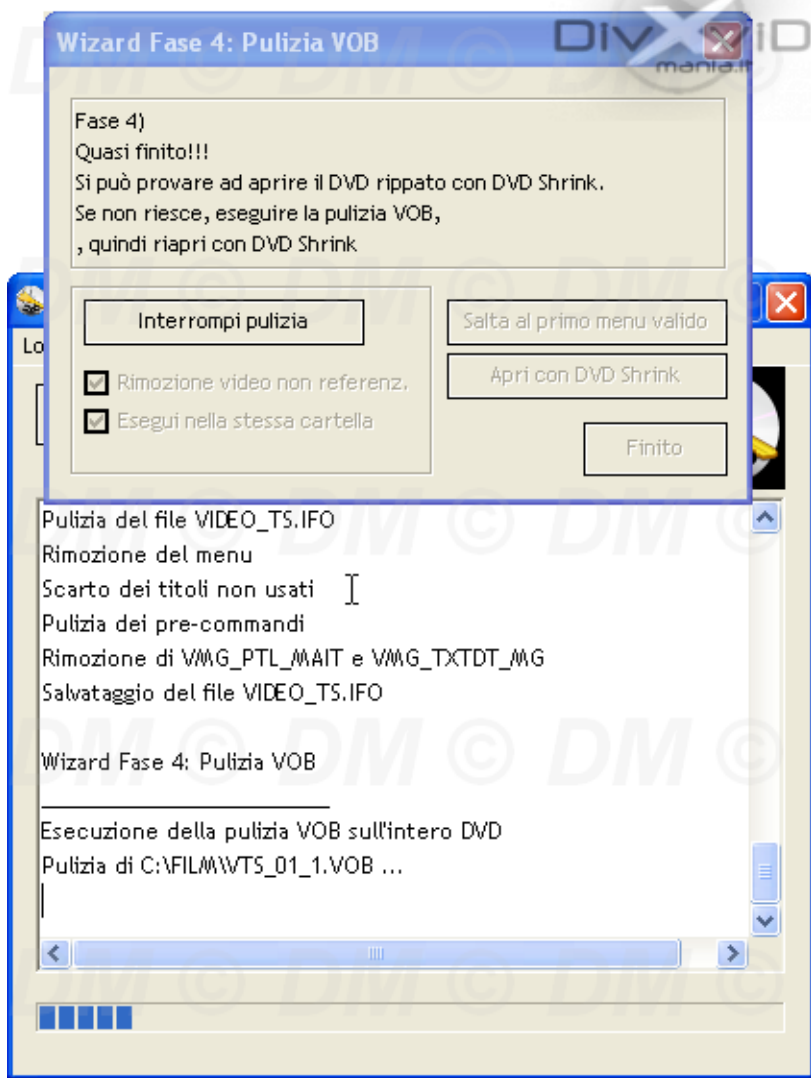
Wizard Fase 4: Pulizia VOB

DivX mania.it

Fase 4)
Quasi finito!!!
Si può provare ad aprire il DVD rippato con DVD Shrink.
Se non riesce, eseguire la pulizia VOB,
, quindi riapri con DVD Shrink

Interrompi pulizia

Rimozione video non referenz.

Esegui nella stessa cartella

Salta al primo menu valido

Apri con DVD Shrink

Finito

Lo

Pulizia del file VIDEO_TS.IFO
Rimozione del menu
Scarto dei titoli non usati
Pulizia dei pre-commandi
Rimozione di VMG_PTL_MAIT e VMG_TXTDT_MG
Salvataggio del file VIDEO_TS.IFO

Wizard Fase 4: Pulizia VOB
_______________________
Esecuzione della pulizia VOB sull'intero DVD
Pulizia di C:\FILM\VTS_01_1.VOB ...

DM © DM © DM ©